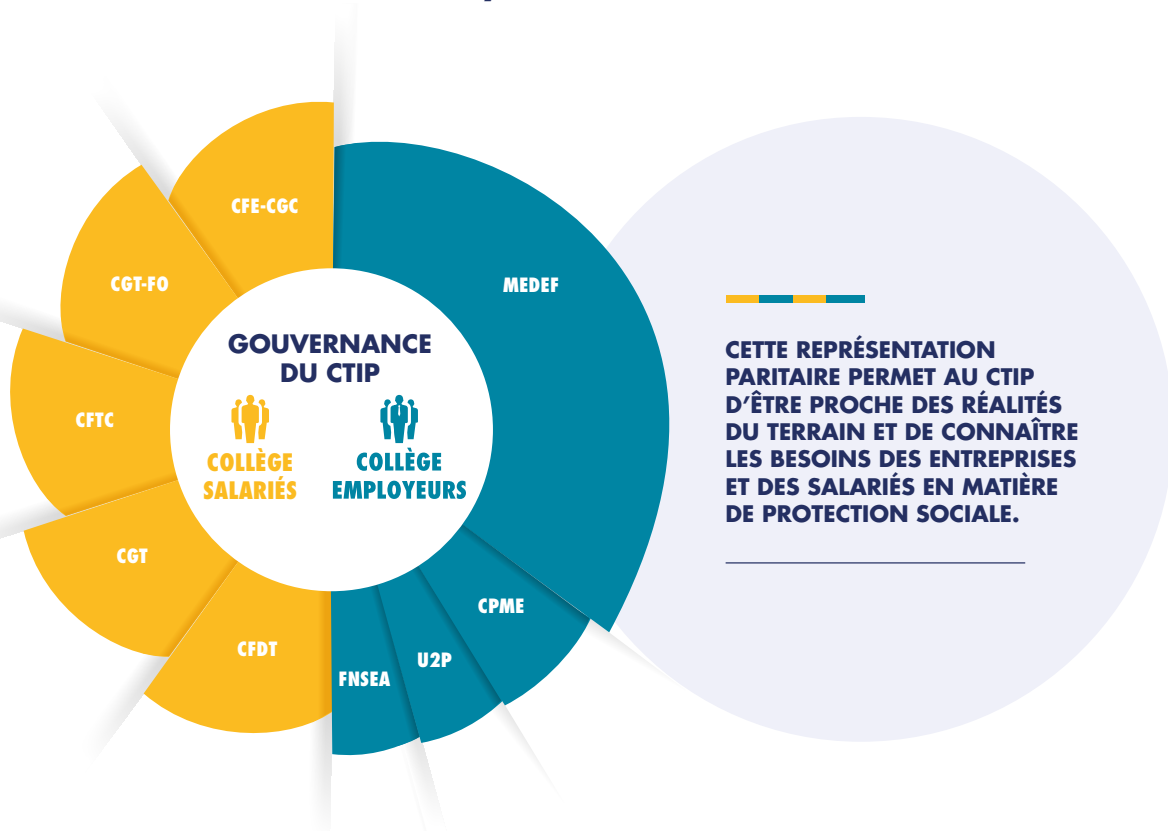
CFE-CGC

CGT-FO

CFTC

CGT

CFDT

MEDEF

CPME

U2P

FNSEA

GOUVERNANCE DU CTIP

COLLÈGE SALARIÉS

COLLÈGE EMPLOYEURS

CETTE REPRÉSENTATION PARITAIRE PERMET AU CTIP D'ÊTRE PROCHE DES RÉALITÉS DU TERRAIN ET DE CONNAÎTRE LES BESOINS DES ENTREPRISES ET DES SALARIÉS EN MATIÈRE DE PROTECTION SOCIALE.